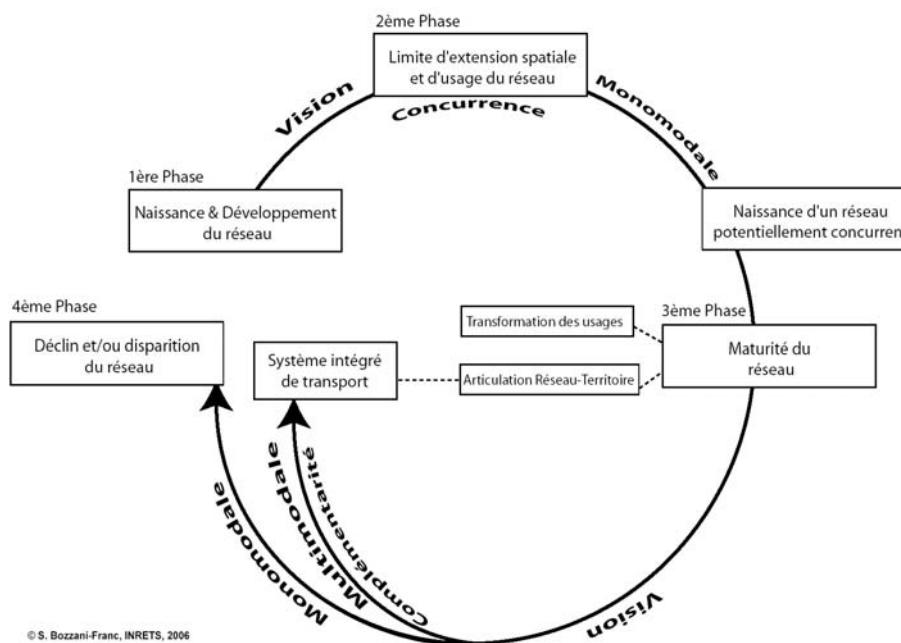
2ème Phase

Limite d'extension spatiale et d'usage du réseau

Vision

Concurrence

Monomodale

1ère Phase

Naissance & Développement du réseau

Naissance d'un réseau potentiellement concurren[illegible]

4ème Phase

Déclin et/ou disparition du réseau

Transformation des usages

3ème Phase

Système intégré de transport

Articulation Réseau-Territoire

Maturité du réseau

Monomodale

Multimodale

Complémentarité

Vision

© S. Bozzani-Franc, INRETS, 2006